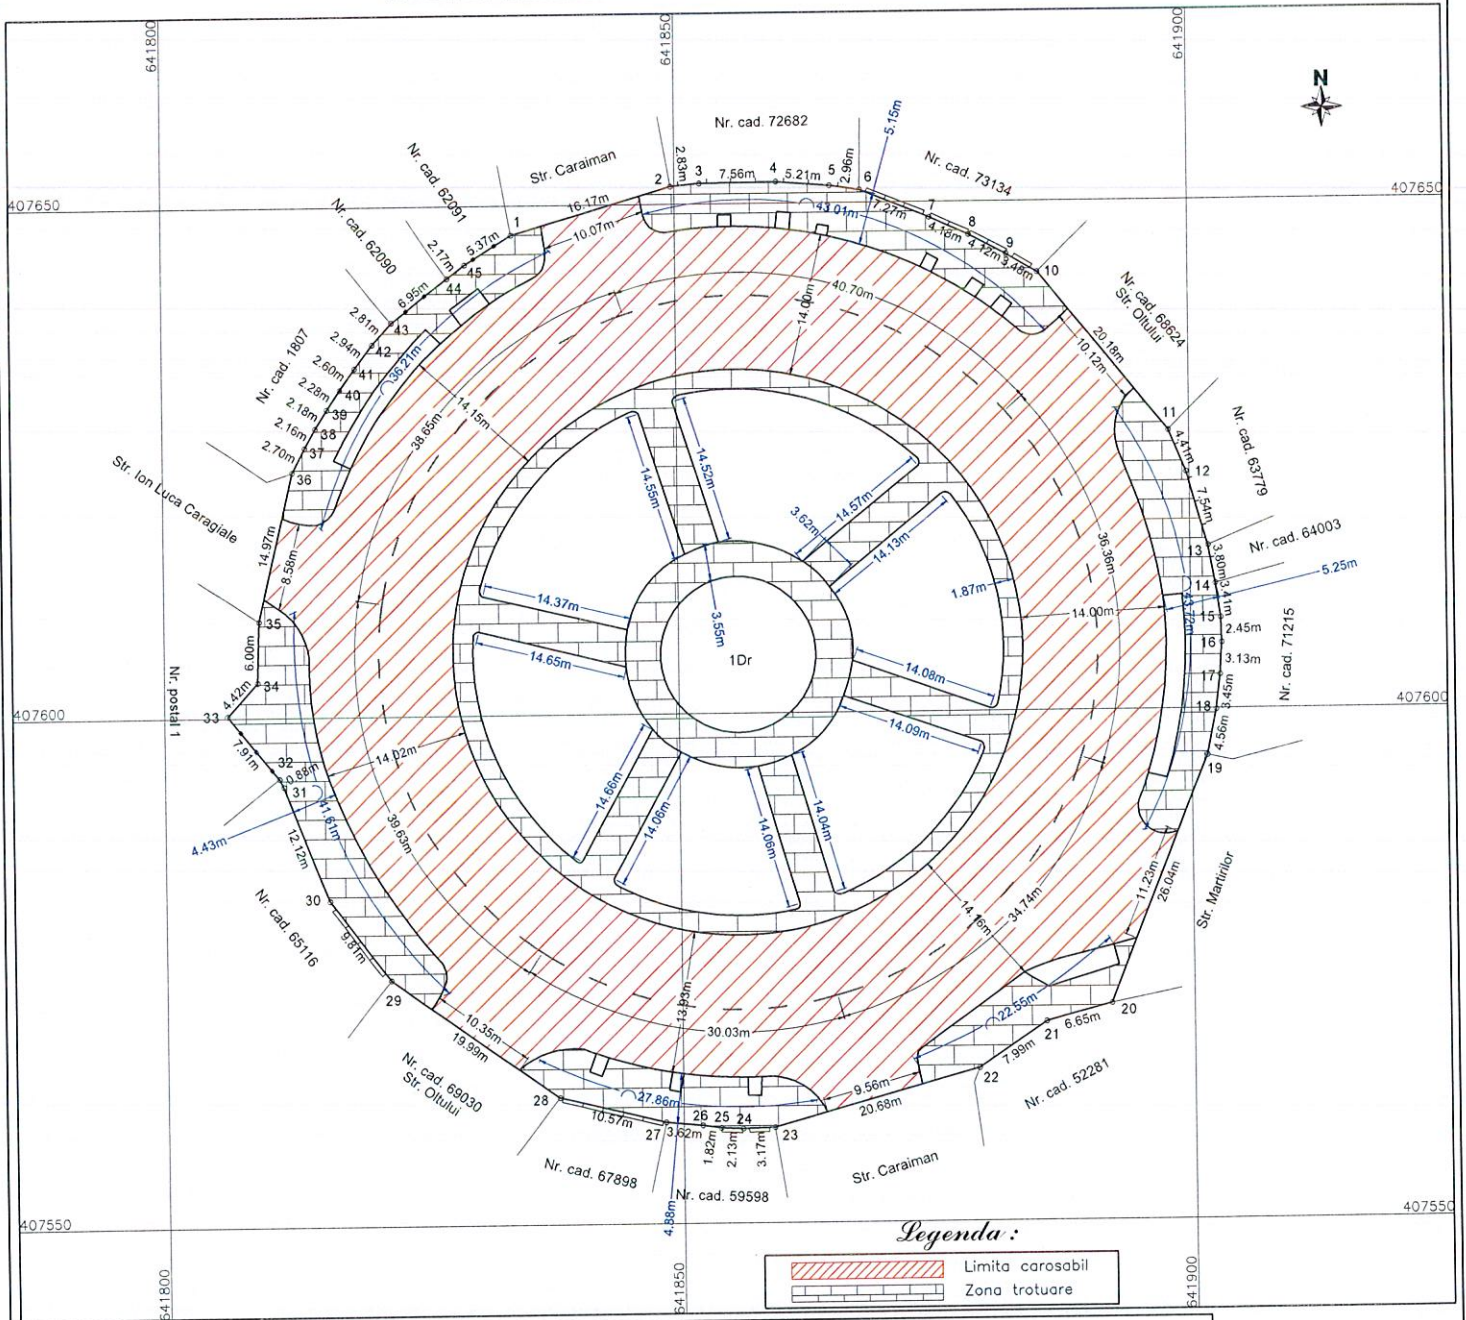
641800
641850
641900
N
Nr. cad. 72682
Str. Caraiman
Nr. cad. 62091
Nr. cad. 62090
Nr. cad. 73134
407650
407650
1
2
2.83m
3
7.56m
4
5.21m
5
2.96m
6
5.15m
16.17m
10.07m
43.01m
7.27m
7
8
4.18m
4.12m
9
3.48m
10
5.37m
2.17m
45
44
6.95m
2.81m
43
2.94m
42
2.60m
41
2.28m
40
2.18m
39
2.16m
38
2.70m
37
36
Nr. cad. 1807
36.21m
38.65m
14.15m
14.00m
40.70m
Nr. cad. 68624
Str. Oltului
20.18m
10.12m
11
4.41m
12
7.54m
Nr. cad. 63779
13
3.80m
14
3.41m
15
2.45m
16
3.13m
17
3.45m
18
4.56m
19
Nr. cad. 64003
5.25m
43.72m
Nr. cad. 71215
Str. Ion Luca Caragiale
14.97m
8.58m
35
6.00m
34
4.42m
33
7.91m
32
0.88m
31
4.43m
11.61m
12.12m
30
9.81m
29
Nr. postal 1
407600
407600
14.52m
14.55m
14.57m
3.62m
14.13m
1.87m
14.37m
3.55m
14.65m
1Dr
14.08m
14.09m
14.02m
14.00m
36.36m
14.66m
14.06m
14.06m
14.04m
39.63m
Nr. cad. 65116
Nr. cad. 69030
Str. Oltului
10.35m
19.99m
28
27.86m
13.85m
30.03m
14.16m
34.74m
11.23m
26.04m
Str. Martirilor
22.55m
20
6.65m
21
7.99m
22
9.56m
20.68m
Nr. cad. 52281
10.57m
27
3.62m
26
25
24
1.82m
2.13m
3.17m
23
Nr. cad. 67898
Nr. cad. 59598
Str. Caraiman
4.88m
407550
407550
Legenda :
Limita carosabil
Zona trotuare